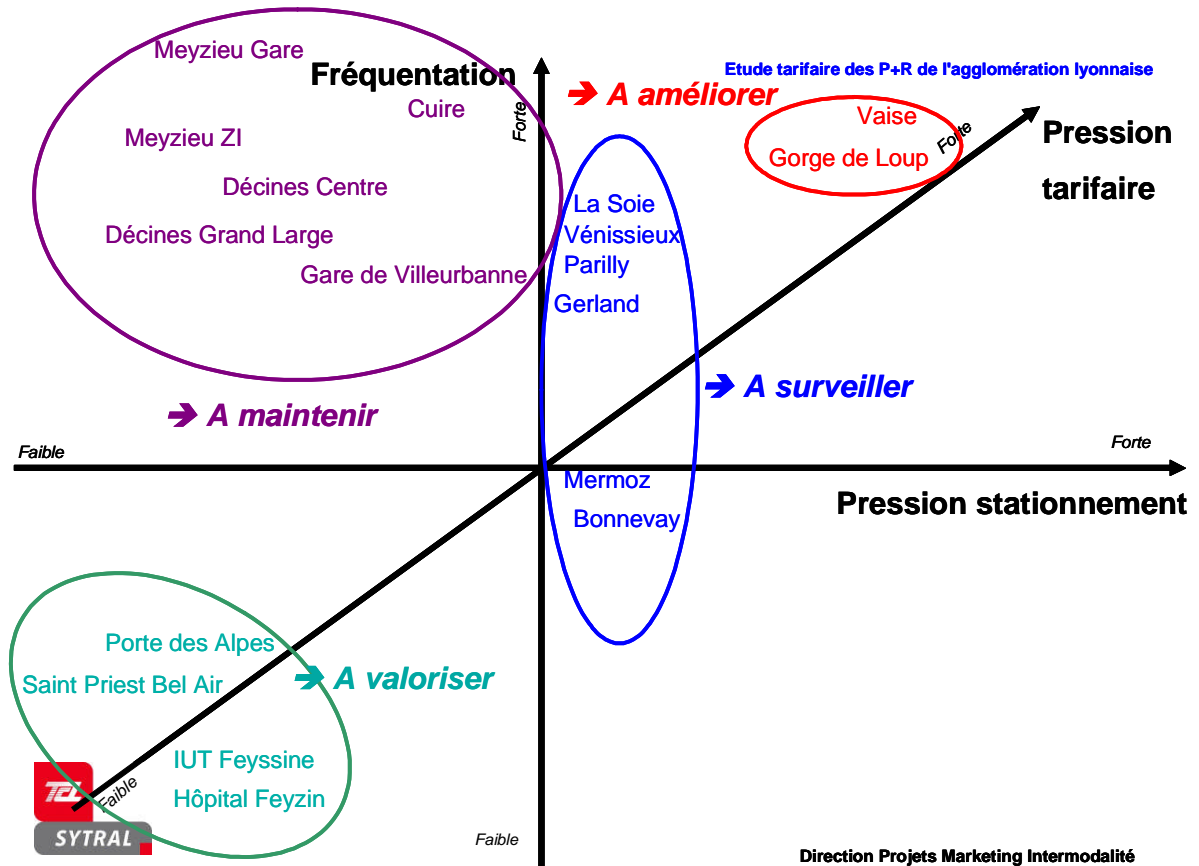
Etude tarifaire des P+R de l'agglomération lyonnaise

Fréquentation

Forte

➔ A améliorer

Meyzieu Gare

Cuire

Meyzieu ZI

Décines Centre

Décines Grand Large

Gare de Villeurbanne

Vaise

Gorge de Loup

Forte

Pression tarifaire

La Soie

Vénissieux

Parilly

Gerland

➔ A surveiller

➔ A maintenir

Faible

Forte

Mermoz

Bonnevay

Pression stationnement

Porte des Alpes

Saint Priest Bel Air

➔ A valoriser

IUT Feyssine

Hôpital Feyzin

Faible

TCL

SYTRAL

Faible

Direction Projets Marketing Intermodalité